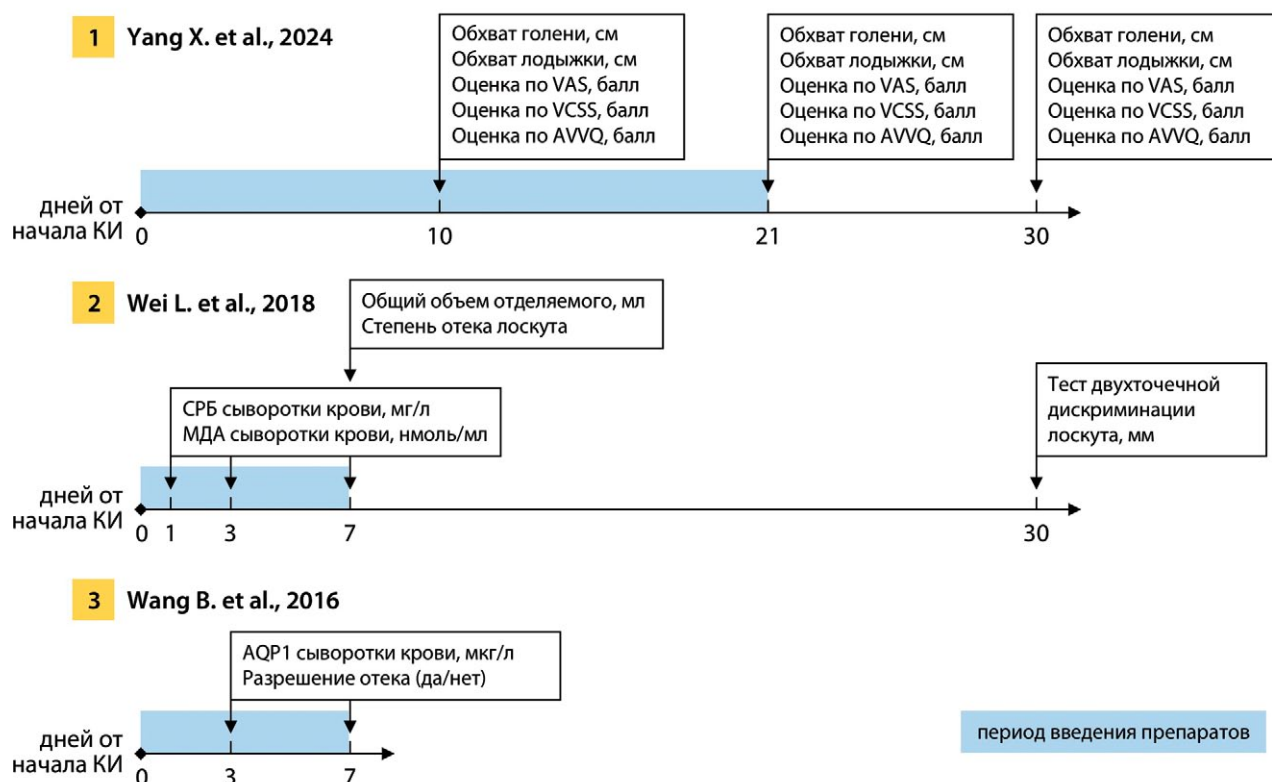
1 Yang X. et al., 2024

Обхват голени, см
Обхват лодыжки, см
Оценка по VAS, балл
Оценка по VCSS, балл
Оценка по AVVQ, балл

Обхват голени, см
Обхват лодыжки, см
Оценка по VAS, балл
Оценка по VCSS, балл
Оценка по AVVQ, балл

Обхват голени, см
Обхват лодыжки, см
Оценка по VAS, балл
Оценка по VCSS, балл
Оценка по AVVQ, балл

дней от начала КИ 0 10 21 30

2 Wei L. et al., 2018

Общий объем отделяемого, мл
Степень отека лоскута

СРБ сыворотки крови, мг/л
МДА сыворотки крови, нмоль/мл

Тест двухточечной дискриминации лоскута, мм

дней от начала КИ 0 1 3 7 30

3 Wang B. et al., 2016

AQP1 сыворотки крови, мкг/л
Разрешение отека (да/нет)

дней от начала КИ 0 3 7

период введения препаратов